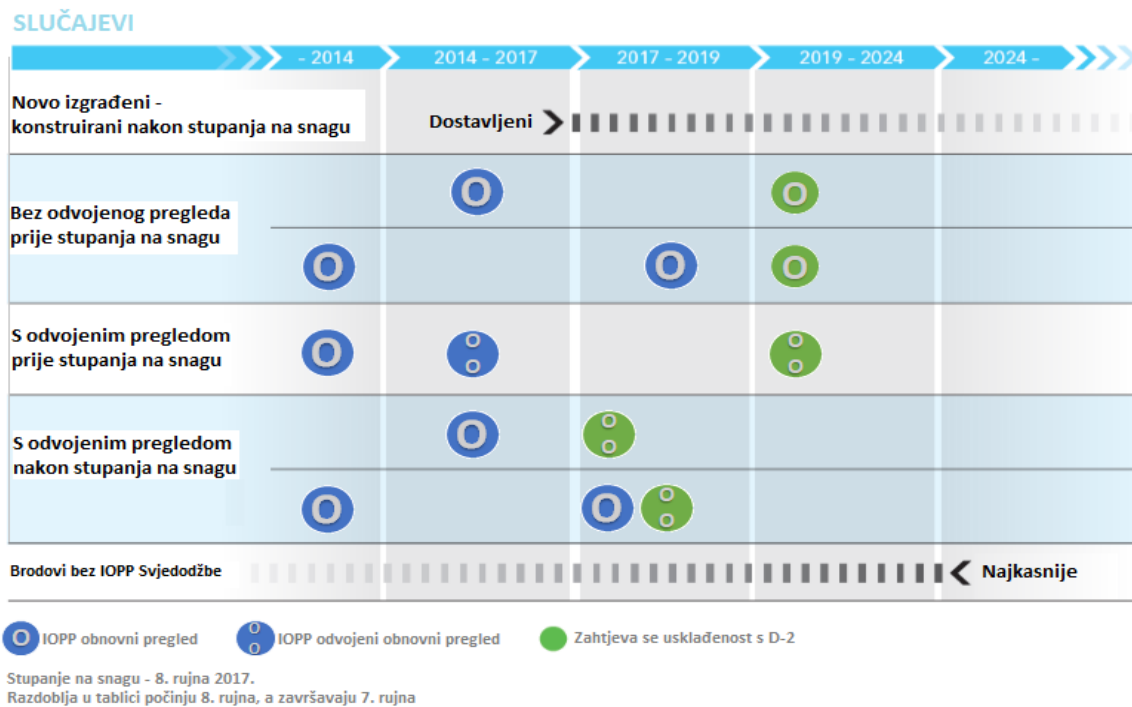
SLUČAJEVI

- 2014 | 2014 - 2017 | 2017 - 2019 | 2019 - 2024 | 2024 -

Novo izgrađeni - konstruirani nakon stupanja na snagu

Dostavljeni

Bez odvojenog pregleda prije stupanja na snagu

O O O O O O

S odvojenim pregledom prije stupanja na snagu

O O O O O O

S odvojenim pregledom nakon stupanja na snagu

O O O O O O O O

Brodovi bez IOPP Svjedodžbe

Najkasnije

O IOPP obnovni pregled
O O IOPP odvojeni obnovni pregled
Zahtjeva se usklađenost s D-2

Stupanje na snagu - 8. rujna 2017.
Razdoblja u tablici počinju 8. rujna, a završavaju 7. rujna